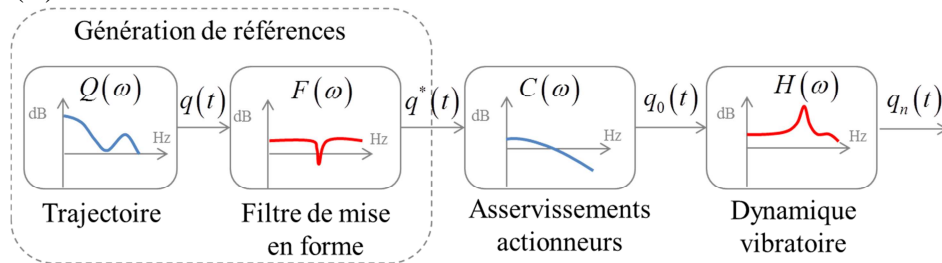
Génération de références

$Q(\omega)$

dB

Hz

Trajectoire

$q(t)$

$F(\omega)$

dB

Hz

Filtre de mise en forme

$q^*(t)$

$C(\omega)$

dB

Hz

Asservissements actionneurs

$q_0(t)$

$H(\omega)$

dB

Hz

Dynamique vibratoire

$q_n(t)$